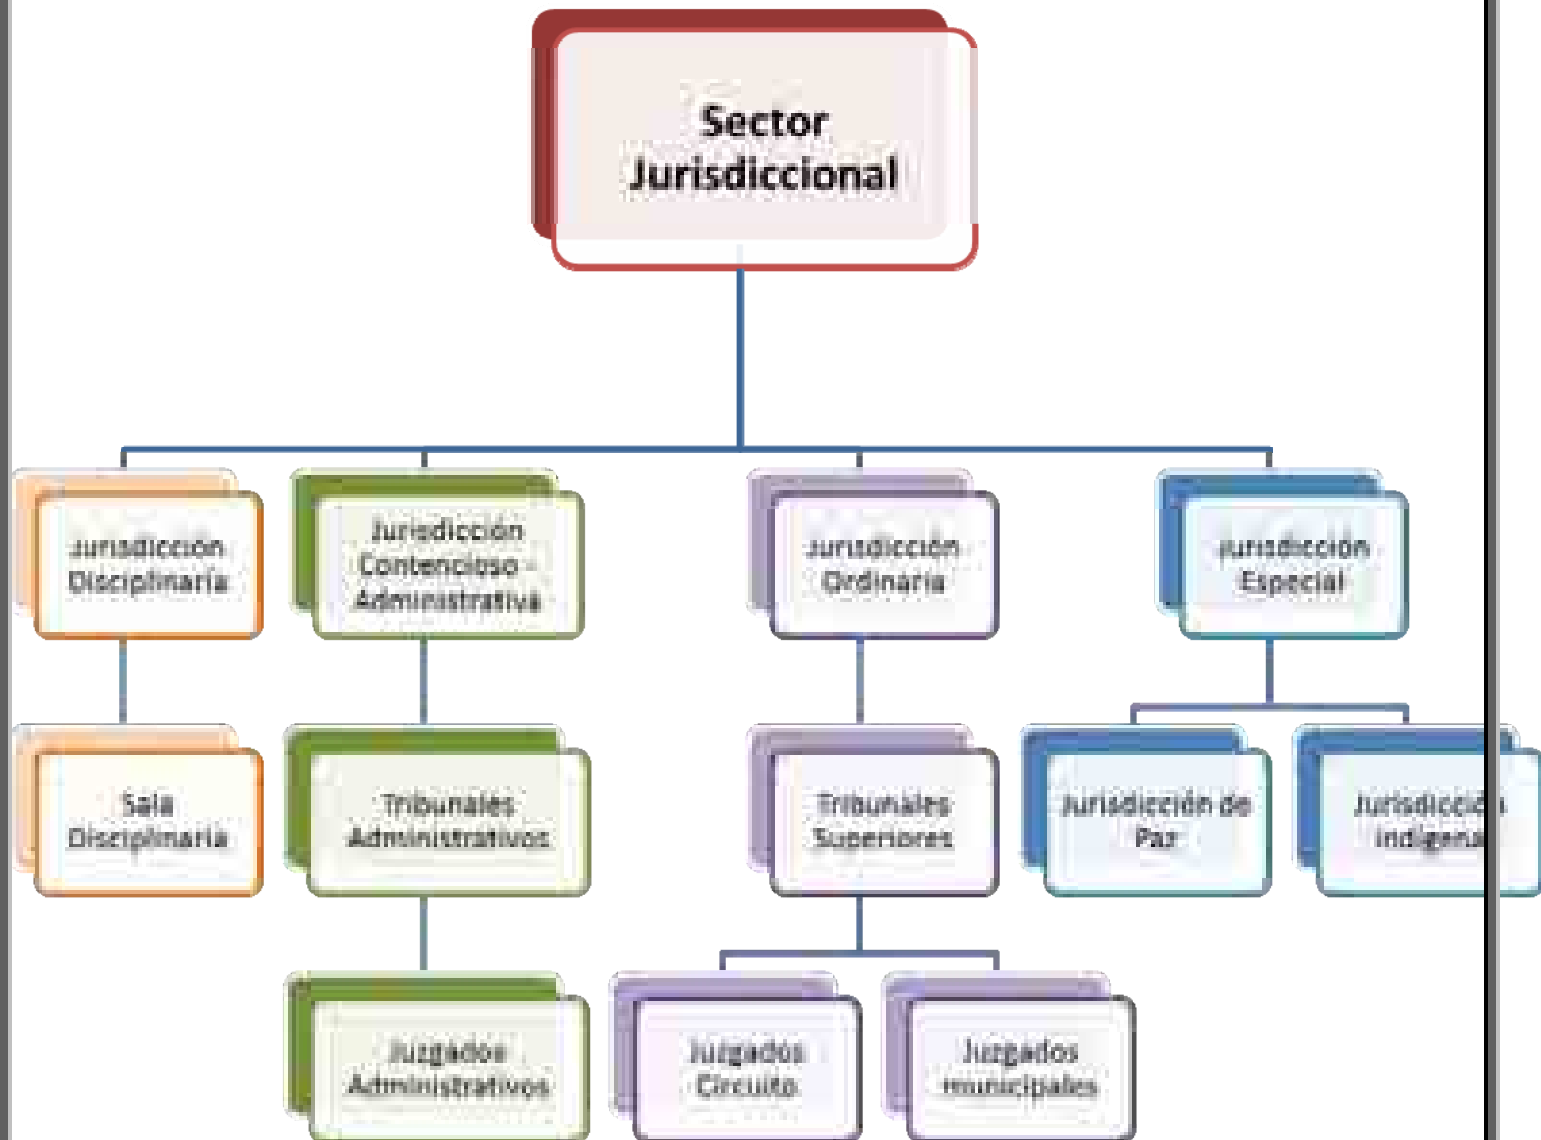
Sector Jurisdiccional

Jurisdicción Disciplinaria

Jurisdicción Contencioso - Administrativa

Jurisdicción Ordinaria

Jurisdicción Especial

Sala Disciplinaria

Tribunales Administrativos

Tribunales Superiores

Jurisdicción de Paz

Jurisdicció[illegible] Indígena

Juzgados Administrativos

Juzgados Circuito

Juzgados municipales